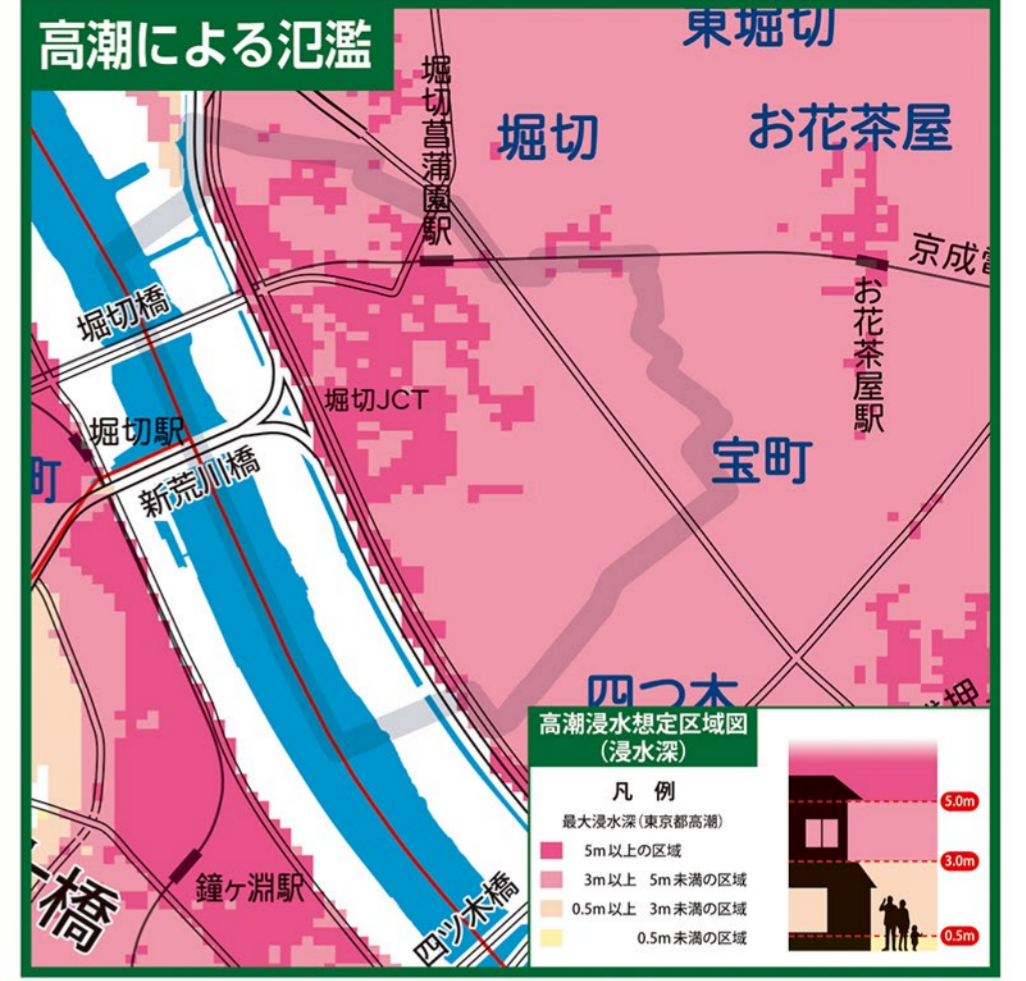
高潮による氾濫

東堀切

堀切菖蒲園駅

堀切

お花茶屋

京成

お花茶屋駅

堀切橋

堀切JCT

堀切駅

町

新荒川橋

宝町

四つ木

鐘ヶ淵駅

橋

四ツ木橋

高潮浸水想定区域図
(浸水深)

凡 例

最大浸水深(東京都高潮)

5m以上の区域

3m以上 5m未満の区域

0.5m以上 3m未満の区域

0.5m未満の区域

5.0m

3.0m

0.5m